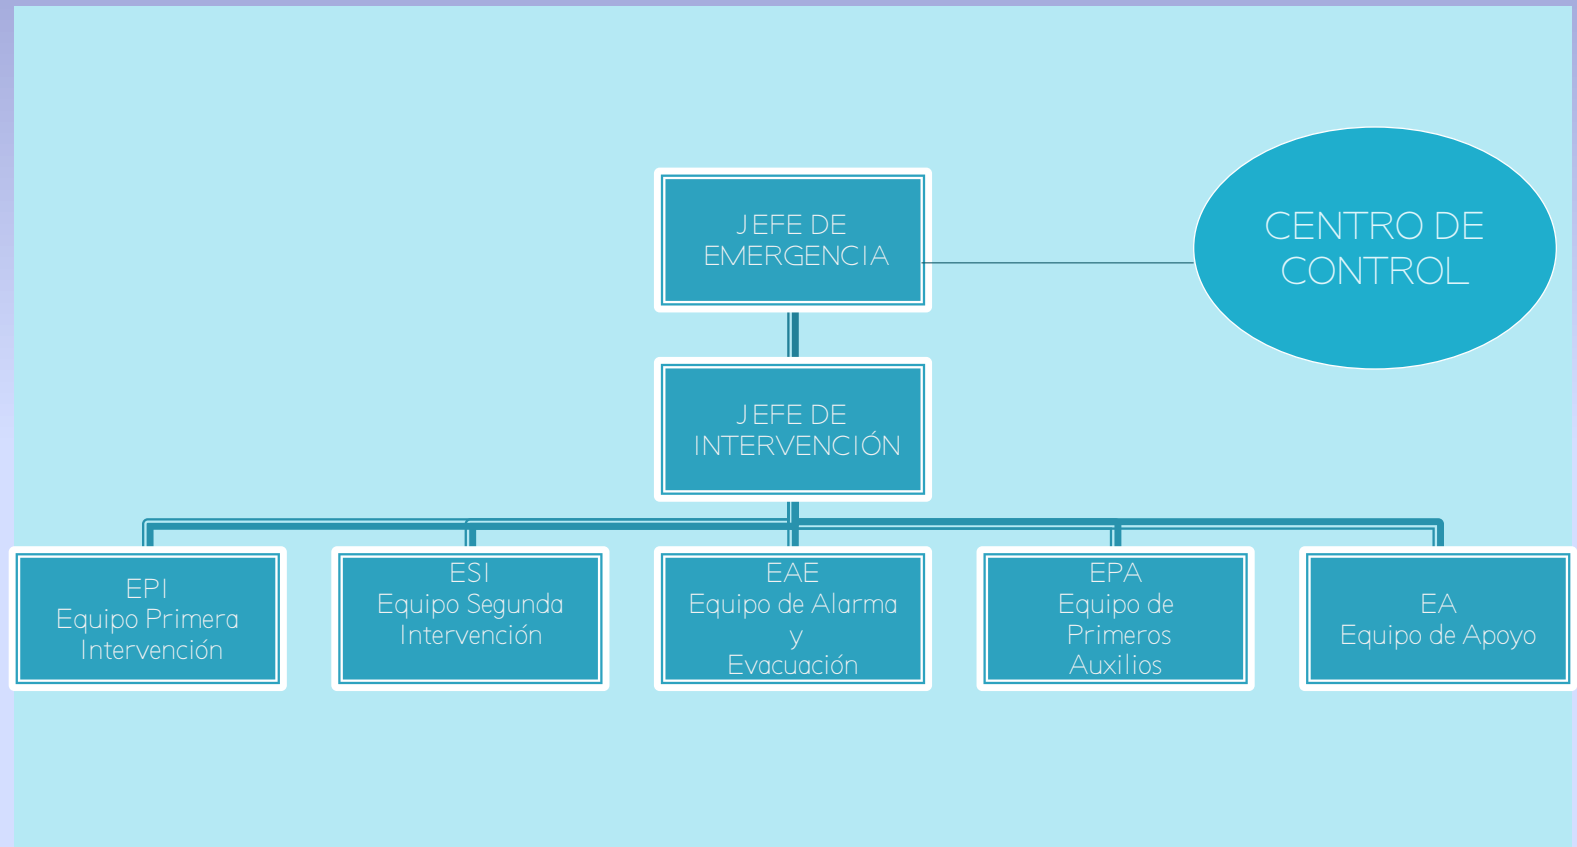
JEFE DE EMERGENCIA

CENTRO DE CONTROL

JEFE DE INTERVENCIÓN

EPI
Equipo Primera Intervención

ESI
Equipo Segunda Intervención

EAE
Equipo de Alarma y Evacuación

EPA
Equipo de Primeros Auxilios

EA
Equipo de Apoyo